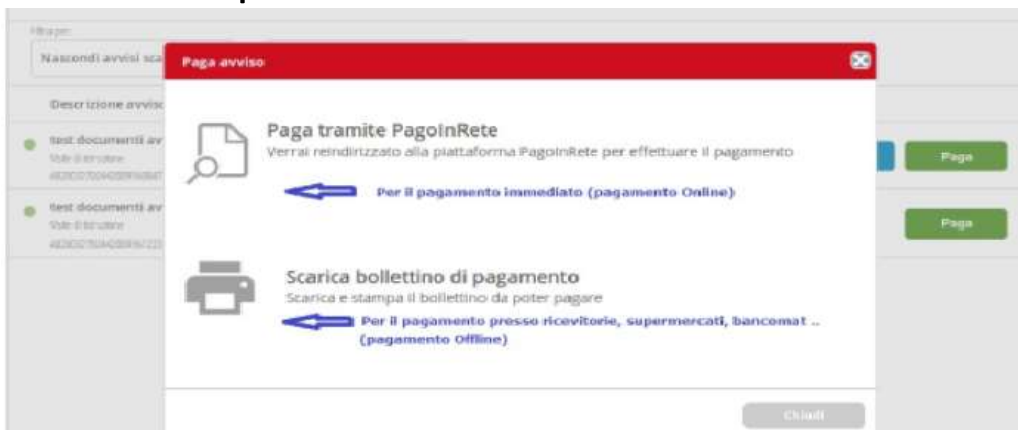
Filtra per

Nascondi avvisi sca

Descrizione avvis

test documenti av
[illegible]
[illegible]

test documenti av
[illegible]
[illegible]

Paga

Paga

Paga avviso

Paga tramite PagoInRete
Verrai reindirizzato alla piattaforma PagoInRete per effettuare il pagamento

Per il pagamento immediato (pagamento Online)

Scarica bollettino di pagamento
Scarica e stampa il bollettino da poter pagare

Per il pagamento presso ricevitorie, supermercati, bancomat .. (pagamento Offline)

Chiudi